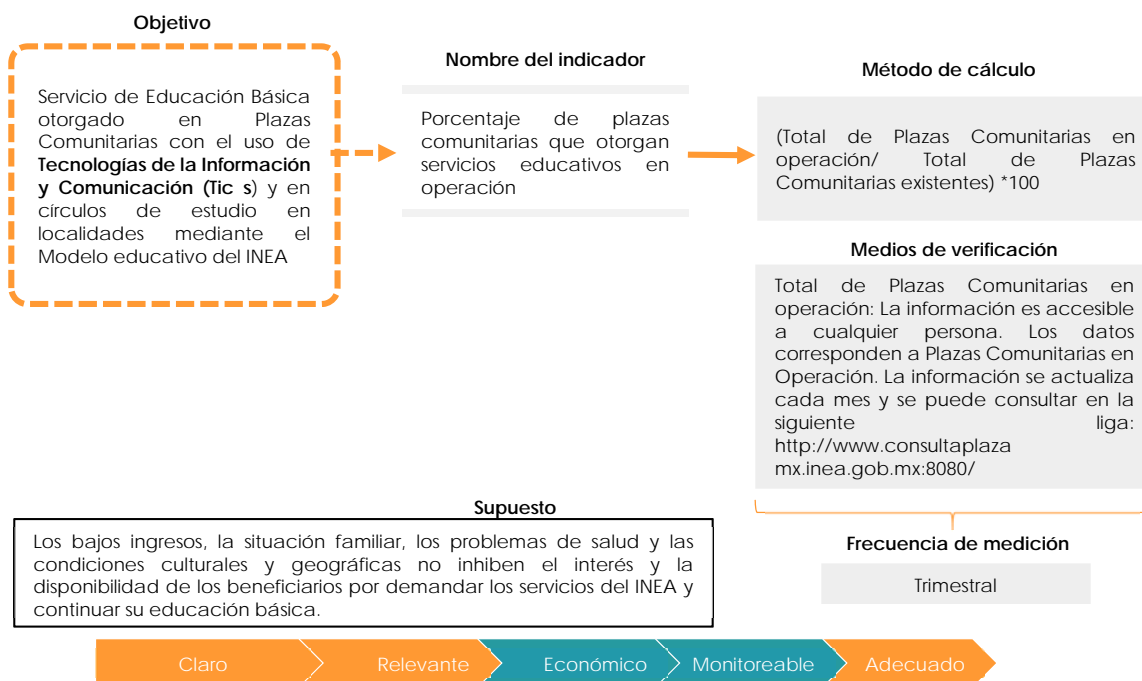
Objetivo

Servicio de Educación Básica otorgado en Plazas Comunitarias con el uso de **Tecnologías de la Información y Comunicación (Tic s**) y en círculos de estudio en localidades mediante el Modelo educativo del INEA

Nombre del indicador

Porcentaje de plazas comunitarias que otorgan servicios educativos en operación

Método de cálculo

(Total de Plazas Comunitarias en operación/ Total de Plazas Comunitarias existentes) *100

Medios de verificación

Total de Plazas Comunitarias en operación: La información es accesible a cualquier persona. Los datos corresponden a Plazas Comunitarias en Operación. La información se actualiza cada mes y se puede consultar en la siguiente liga: http://www.consultaplaza mx.inea.gob.mx:8080/

Supuesto

Los bajos ingresos, la situación familiar, los problemas de salud y las condiciones culturales y geográficas no inhiben el interés y la disponibilidad de los beneficiarios por demandar los servicios del INEA y continuar su educación básica.

Frecuencia de medición

Trimestral

Claro Relevante Económico Monitoreable Adecuado